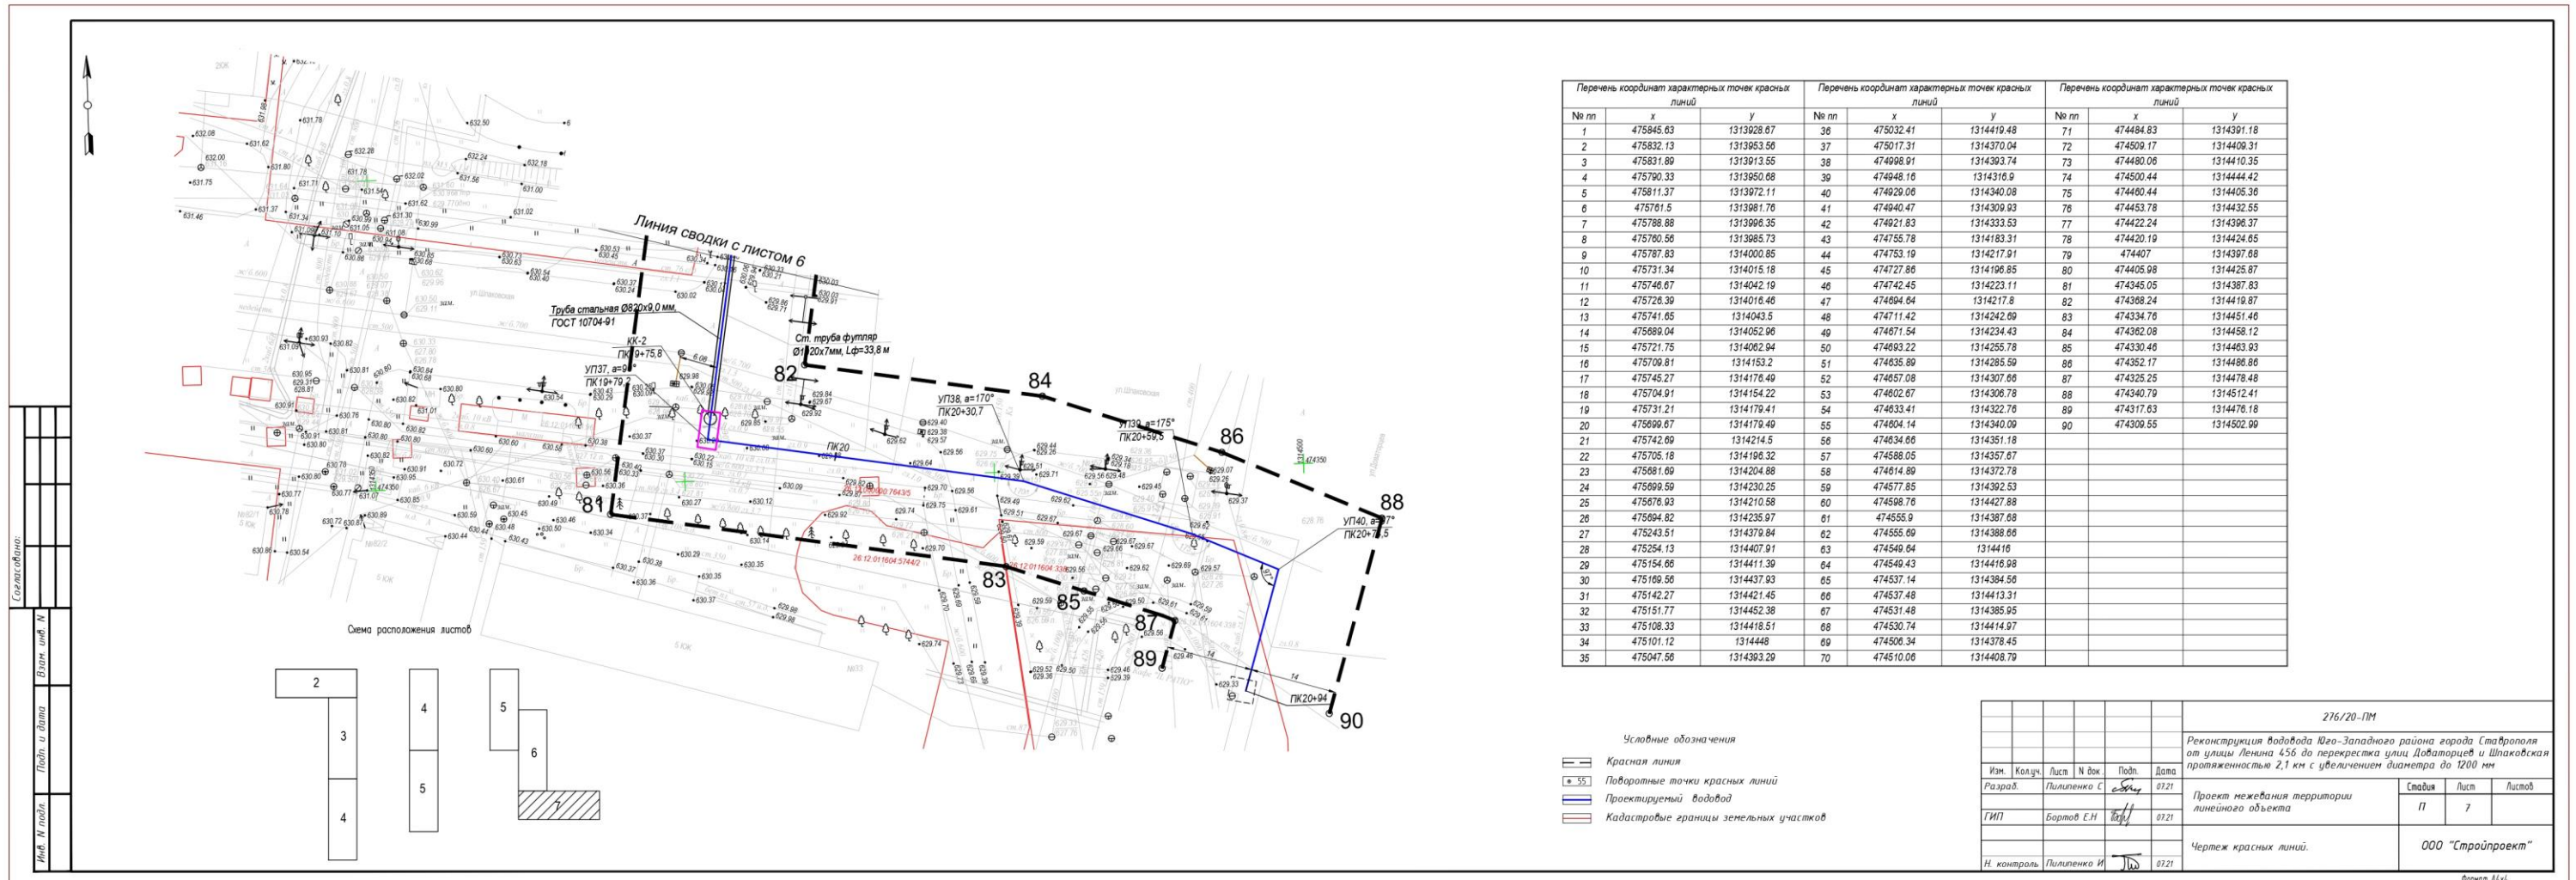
Линия сводки с листом 6

Труба стальная Ø820х9,0 мм, ГОСТ 10704-91

Ст. труба футляр Ø1020х7мм, Lф=33,8 м

КК-2 ПК19+75,8

УП37, а=90° ПК19+79,2

УП38, а=170° ПК20+30,7

УП39, а=175° ПК20+59,5

УП40, а=97° ПК20+75,5

ПК20

ПК20+94

81 82 83 84 85 86 87 88 89 90

ул.Шпаковская

26:12:011604:5744/2

Схема расположения листов

2 3 4 4 5 5 6 7

| Перечень координат характерных точек красных линий | | |
|---|---|---|
| № пп | x | y |
| 1 | 475845.63 | 1313928.67 |
| 2 | 475832.13 | 1313953.56 |
| 3 | 475831.89 | 1313913.55 |
| 4 | 475790.33 | 1313950.68 |
| 5 | 475811.37 | 1313972.11 |
| 6 | 475761.5 | 1313981.76 |
| 7 | 475788.88 | 1313996.35 |
| 8 | 475760.56 | 1313985.73 |
| 9 | 475787.83 | 1314000.85 |
| 10 | 475731.34 | 1314015.18 |
| 11 | 475746.67 | 1314042.19 |
| 12 | 475726.39 | 1314016.46 |
| 13 | 475741.65 | 1314043.5 |
| 14 | 475689.04 | 1314052.96 |
| 15 | 475721.75 | 1314062.94 |
| 16 | 475709.81 | 1314153.2 |
| 17 | 475745.27 | 1314176.49 |
| 18 | 475704.91 | 1314154.22 |
| 19 | 475731.21 | 1314179.41 |
| 20 | 475699.67 | 1314179.49 |
| 21 | 475742.69 | 1314214.5 |
| 22 | 475705.18 | 1314196.32 |
| 23 | 475681.69 | 1314204.88 |
| 24 | 475699.59 | 1314230.25 |
| 25 | 475676.93 | 1314210.58 |
| 26 | 475694.82 | 1314235.97 |
| 27 | 475243.51 | 1314379.84 |
| 28 | 475254.13 | 1314407.91 |
| 29 | 475154.66 | 1314411.39 |
| 30 | 475169.56 | 1314437.93 |
| 31 | 475142.27 | 1314421.45 |
| 32 | 475151.77 | 1314452.38 |
| 33 | 475108.33 | 1314418.51 |
| 34 | 475101.12 | 1314448 |
| 35 | 475047.56 | 1314393.29 |

| Перечень координат характерных точек красных линий | | |
|---|---|---|
| № пп | x | y |
| 36 | 475032.41 | 1314419.48 |
| 37 | 475017.31 | 1314370.04 |
| 38 | 474998.91 | 1314393.74 |
| 39 | 474948.16 | 1314316.9 |
| 40 | 474929.06 | 1314340.08 |
| 41 | 474940.47 | 1314309.93 |
| 42 | 474921.83 | 1314333.53 |
| 43 | 474755.78 | 1314183.31 |
| 44 | 474753.19 | 1314217.91 |
| 45 | 474727.86 | 1314196.85 |
| 46 | 474742.45 | 1314223.11 |
| 47 | 474694.64 | 1314217.8 |
| 48 | 474711.42 | 1314242.69 |
| 49 | 474671.54 | 1314234.43 |
| 50 | 474693.22 | 1314255.78 |
| 51 | 474635.89 | 1314285.59 |
| 52 | 474657.08 | 1314307.66 |
| 53 | 474602.67 | 1314306.78 |
| 54 | 474633.41 | 1314322.76 |
| 55 | 474604.14 | 1314340.09 |
| 56 | 474634.66 | 1314351.18 |
| 57 | 474588.05 | 1314357.67 |
| 58 | 474614.89 | 1314372.78 |
| 59 | 474577.85 | 1314392.53 |
| 60 | 474598.76 | 1314427.88 |
| 61 | 474555.9 | 1314387.68 |
| 62 | 474555.69 | 1314388.66 |
| 63 | 474549.64 | 1314416 |
| 64 | 474549.43 | 1314416.98 |
| 65 | 474537.14 | 1314384.56 |
| 66 | 474537.48 | 1314413.31 |
| 67 | 474531.48 | 1314385.95 |
| 68 | 474530.74 | 1314414.97 |
| 69 | 474506.34 | 1314378.45 |
| 70 | 474510.06 | 1314408.79 |

| Перечень координат характерных точек красных линий | | |
|---|---|---|
| № пп | x | y |
| 71 | 474484.83 | 1314391.18 |
| 72 | 474509.17 | 1314409.31 |
| 73 | 474480.06 | 1314410.35 |
| 74 | 474500.44 | 1314444.42 |
| 75 | 474460.44 | 1314405.36 |
| 76 | 474453.78 | 1314432.55 |
| 77 | 474422.24 | 1314396.37 |
| 78 | 474420.19 | 1314424.65 |
| 79 | 474407 | 1314397.68 |
| 80 | 474405.98 | 1314425.87 |
| 81 | 474345.05 | 1314387.83 |
| 82 | 474368.24 | 1314419.87 |
| 83 | 474334.76 | 1314451.46 |
| 84 | 474362.08 | 1314458.12 |
| 85 | 474330.46 | 1314463.93 |
| 86 | 474352.17 | 1314486.86 |
| 87 | 474325.25 | 1314478.48 |
| 88 | 474340.79 | 1314512.41 |
| 89 | 474317.63 | 1314476.18 |
| 90 | 474309.55 | 1314502.99 |

Условные обозначения
Красная линия
55 Поворотные точки красных линий
Проектируемый водовод
Кадастровые границы земельных участков

Согласовано
Взам. инв. N
Подп. и дата
Инв. N подл.

276/20-ПМ
Реконструкция водовода Юго-Западного района города Ставрополя от улицы Ленина 456 до перекрестка улиц Доваторцев и Шпаковская протяженностью 2,1 км с увеличением диаметра до 1200 мм

| Изм. | Кол.уч. | Лист | N док. | Подп. | Дата |
|---|---|---|---|---|---|
| Разраб. | | Пилипенко С | | | 07.21 |
| ГИП | | Бортов Е.Н | | | 07.21 |
| Н. контроль | | Пилипенко И | | | 07.21 |

Проект межевания территории линейного объекта
| Стадия | Лист | Листов |
|---|---|---|
| П | 7 | |

Чертеж красных линий.
ООО "Стройпроект"
Формат А1